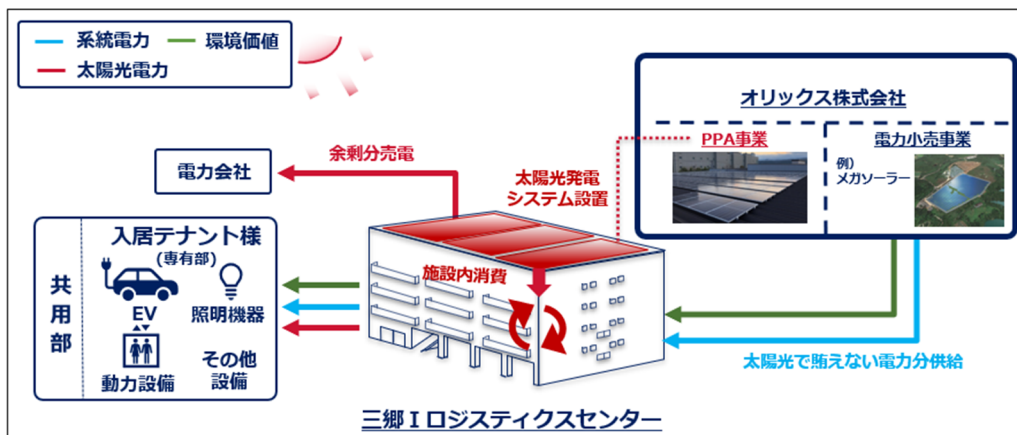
系統電力
環境価値
太陽光電力

オリックス株式会社

PPA事業

電力小売事業

例)
メガソーラー

電力会社

余剰分売電

太陽光発電システム設置

入居テナント様
(専有部)

共用部

EV

照明機器

動力設備

その他設備

施設内消費

太陽光で賄えない電力分供給

三郷Ⅰロジスティクスセンター